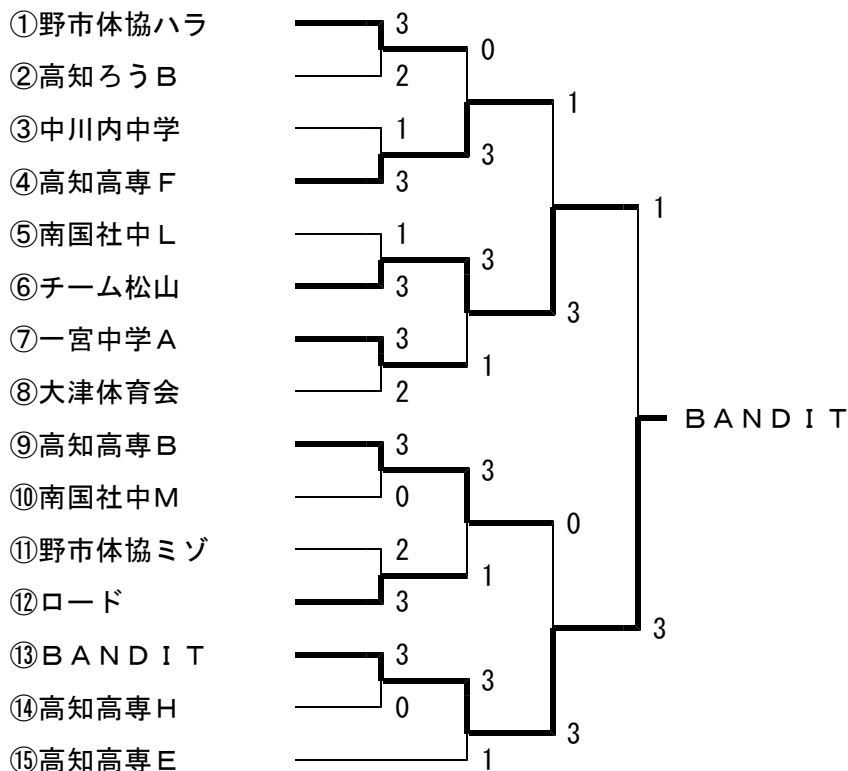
①野市体協ハラ
②高知ろうＢ
③中川内中学
④高知高専Ｆ
⑤南国社中Ｌ
⑥チーム松山
⑦一宮中学Ａ
⑧大津体育会
⑨高知高専Ｂ
⑩南国社中Ｍ
⑪野市体協ミゾ
⑫ロード
⑬ＢＡＮＤＩＴ
⑭高知高専Ｈ
⑮高知高専Ｅ

3
2
1
3
1
3
3
2
3
0
2
3
3
0
1

0
3
3
1
3
1
3
3

1
3
0
3

1
3

ＢＡＮＤＩＴ